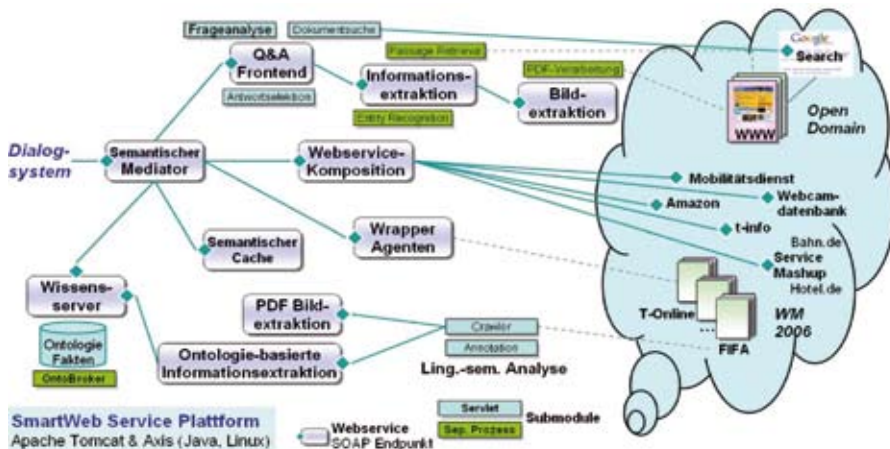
Frageanalyse
Dokumentsuche
Q&A Frontend
Passage Retrieval
Antwortselektion
Informations-extraktion
PDF-Verarbeitung
Bild-extraktion
Entity Recognition
Google Search
WWW
Open Domain
Dialog-system
Semantischer Mediator
Webservice-Komposition
Mobilitätsdienst
Webcam-datenbank
Amazon
t-info
Semantischer Cache
Wrapper Agenten
Bahn.de
Service Mashup
Hotel.de
Wissens-server
Ontologie Fakten
OntoBroker
PDF Bild-extraktion
Ontologie-basierte Informationsextraktion
Crawler
Annotation
Ling.-sem. Analyse
T-Online
...
FIFA
WM 2006
SmartWeb Service Plattform
Apache Tomcat & Axis (Java, Linux)
Webservice SOAP Endpunkt
Servlet
Sep. Prozess
Submodule